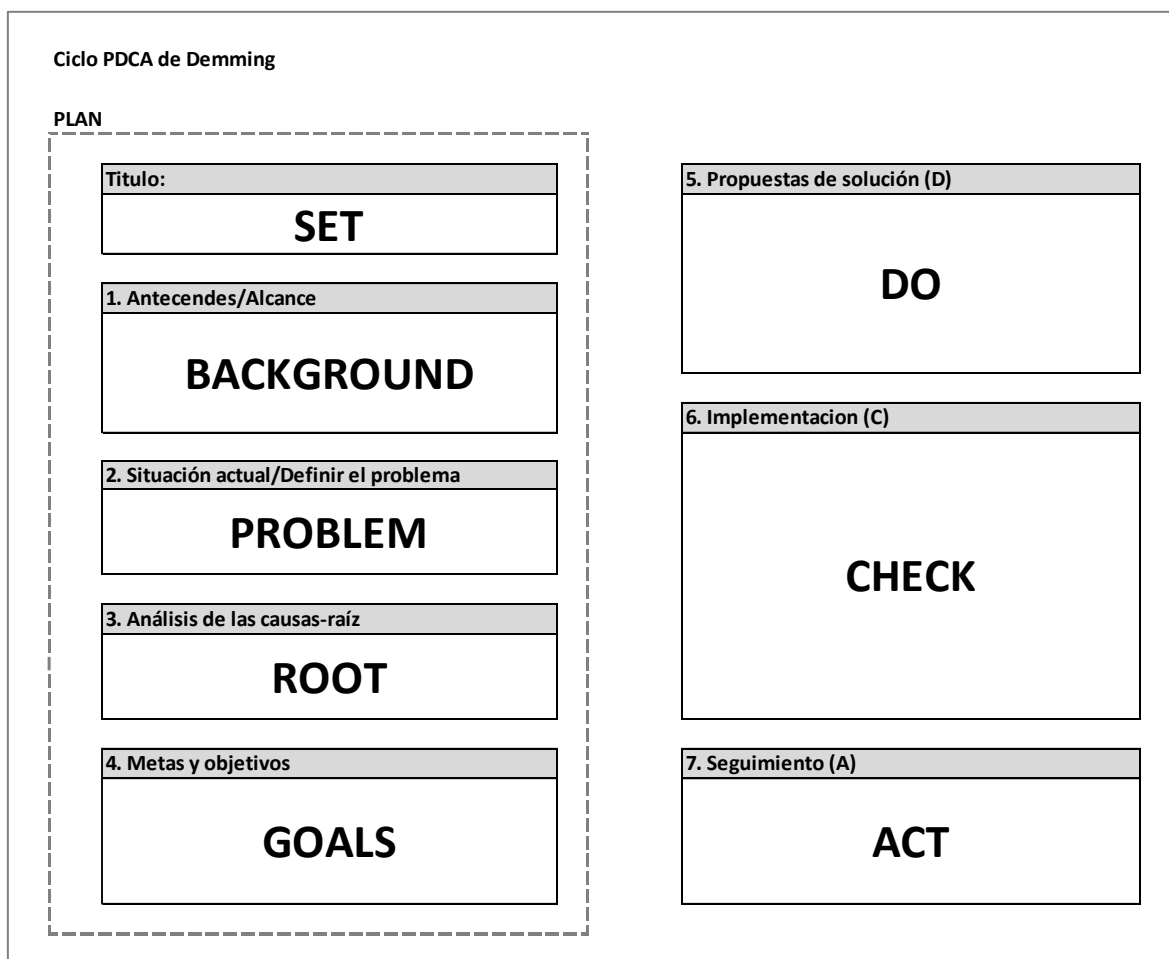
Ciclo PDCA de Demming

PLAN

Titulo:

SET

1. Antecendes/Alcance

BACKGROUND

2. Situación actual/Definir el problema

PROBLEM

3. Análisis de las causas-raíz

ROOT

4. Metas y objetivos

GOALS

5. Propuestas de solución (D)

DO

6. Implementacion (C)

CHECK

7. Seguimiento (A)

ACT